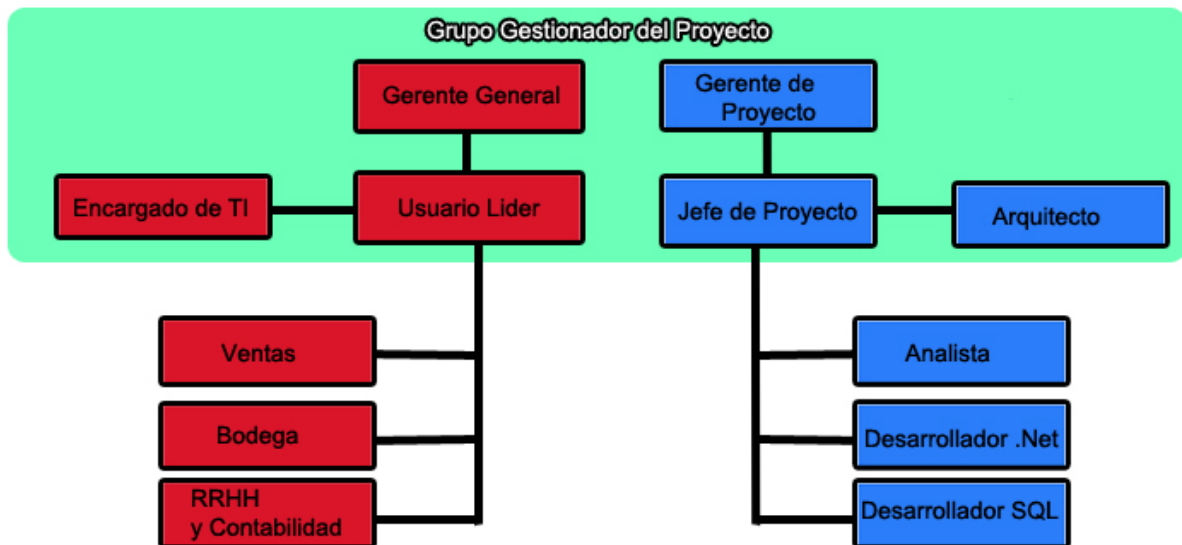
Grupo Gestionador del Proyecto

Gerente General

Gerente de Proyecto

Encargado de TI

Usuario Lider

Jefe de Proyecto

Arquitecto

Ventas

Bodega

RRHH y Contabilidad

Analista

Desarrollador .Net

Desarrollador SQL